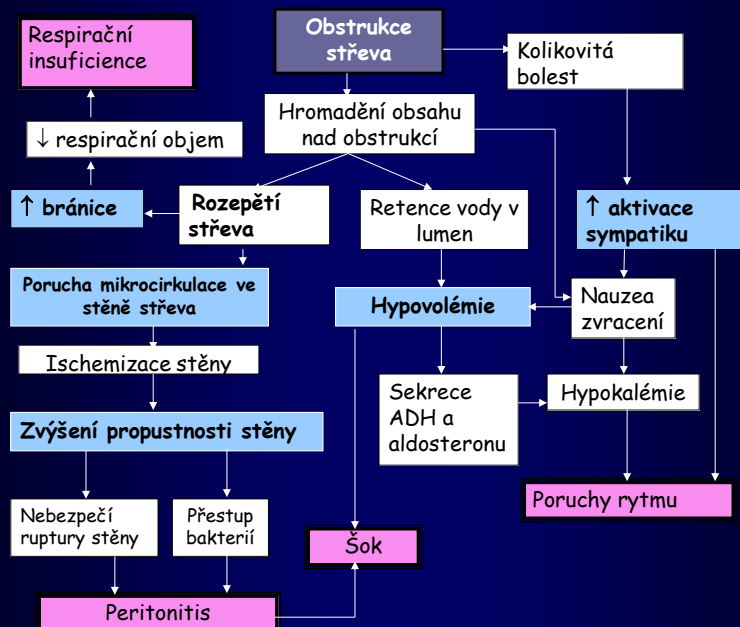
Respirační insuficience

Obstrukce střeva

Kolikovitá bolest

↓ respirační objem

Hromadění obsahu nad obstrukcí

↑ bránice

Rozepětí střeva

Retence vody v lumen

↑ aktivace sympatiku

Porucha mikrocirkulace ve stěně střeva

Hypovolémie

Nauzea zvracení

Ischemizace stěny

Sekrece ADH a aldosteronu

Hypokalémie

Zvýšení propustnosti stěny

Poruchy rytmu

Nebezpečí ruptury stěny

Přestup bakterií

Šok

Peritonitis